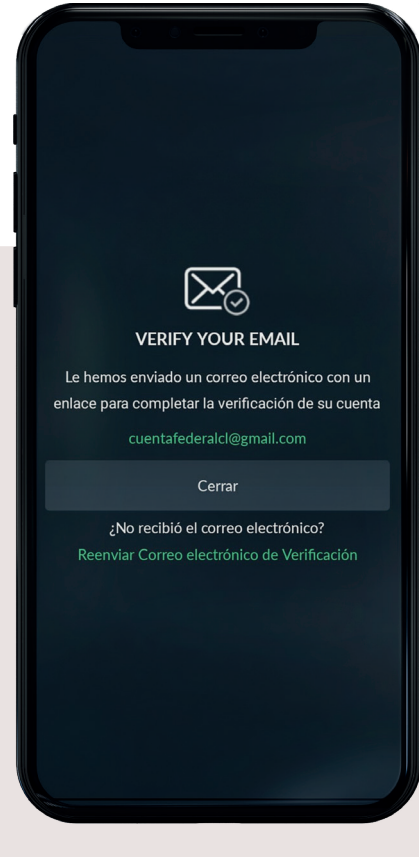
VERIFY YOUR EMAIL

Le hemos enviado un correo electrónico con un enlace para completar la verificación de su cuenta

cuentafederalcl@gmail.com

Cerrar

¿No recibió el correo electrónico?

Reenviar Correo electrónico de Verificación